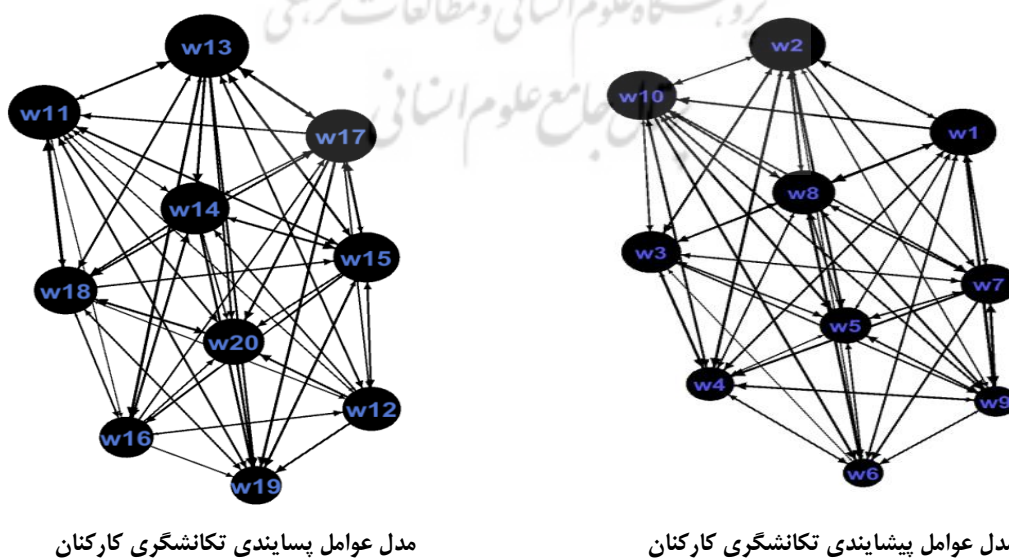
پژوهشگاه علوم انسانی و مطالعات فرهنگی
پرتال جامع علوم انسانی

w13
w11
w17
w14
w15
w18
w20
w12
w16
w19

w2
w10
w1
w8
w3
w7
w5
w4
w9
w6

مدل عوامل پسایندی تکانشگری کارکنان

مدل عوامل پیشایندی تکانشگری کارکنان